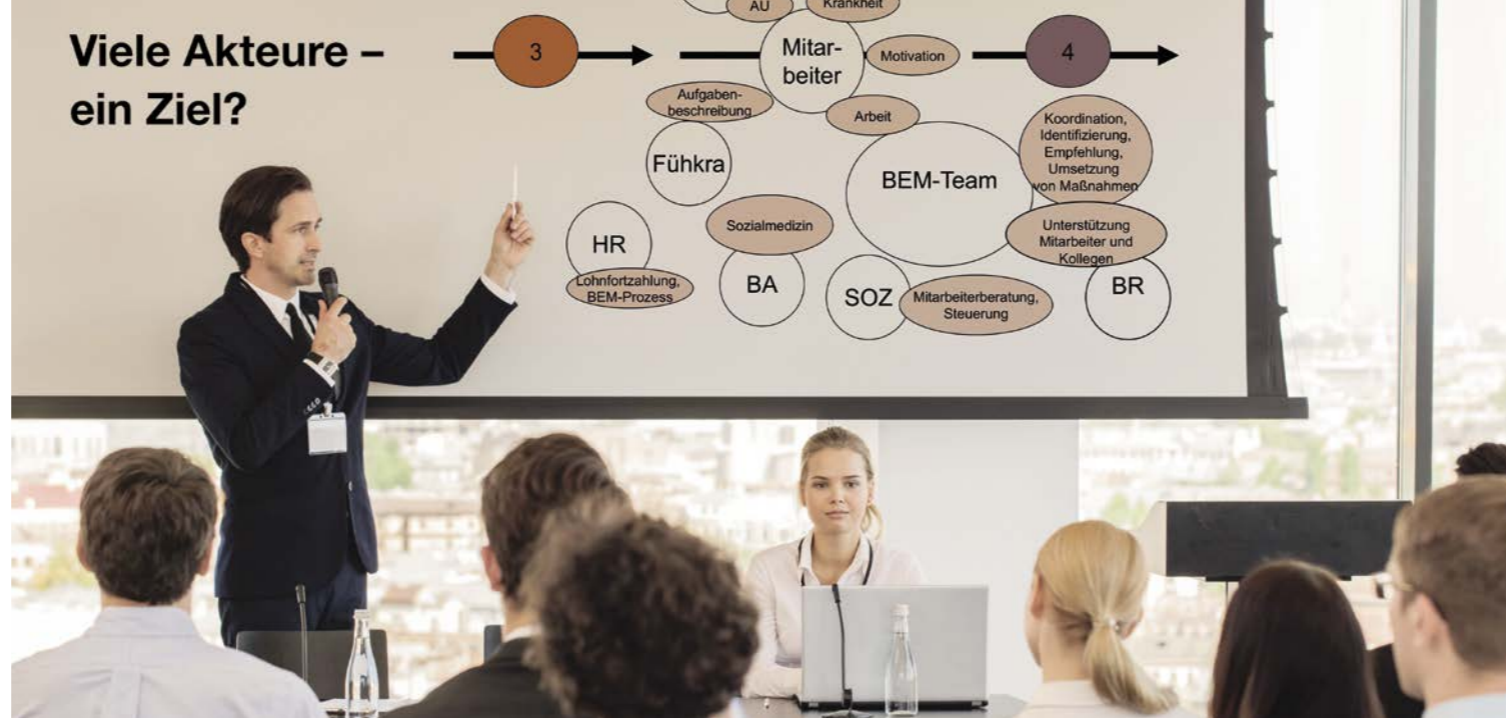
Viele Akteure –
ein Ziel?

3

AU

Krankheit

Mitarbeiter

Motivation

4

Aufgabenbeschreibung

Arbeit

Führkra

BEM-Team

Koordination, Identifizierung, Empfehlung, Umsetzung von Maßnahmen

Sozialmedizin

Unterstützung Mitarbeiter und Kollegen

HR

Lohnfortzahlung, BEM-Prozess

BA

SOZ

Mitarbeiterberatung, Steuerung

BR